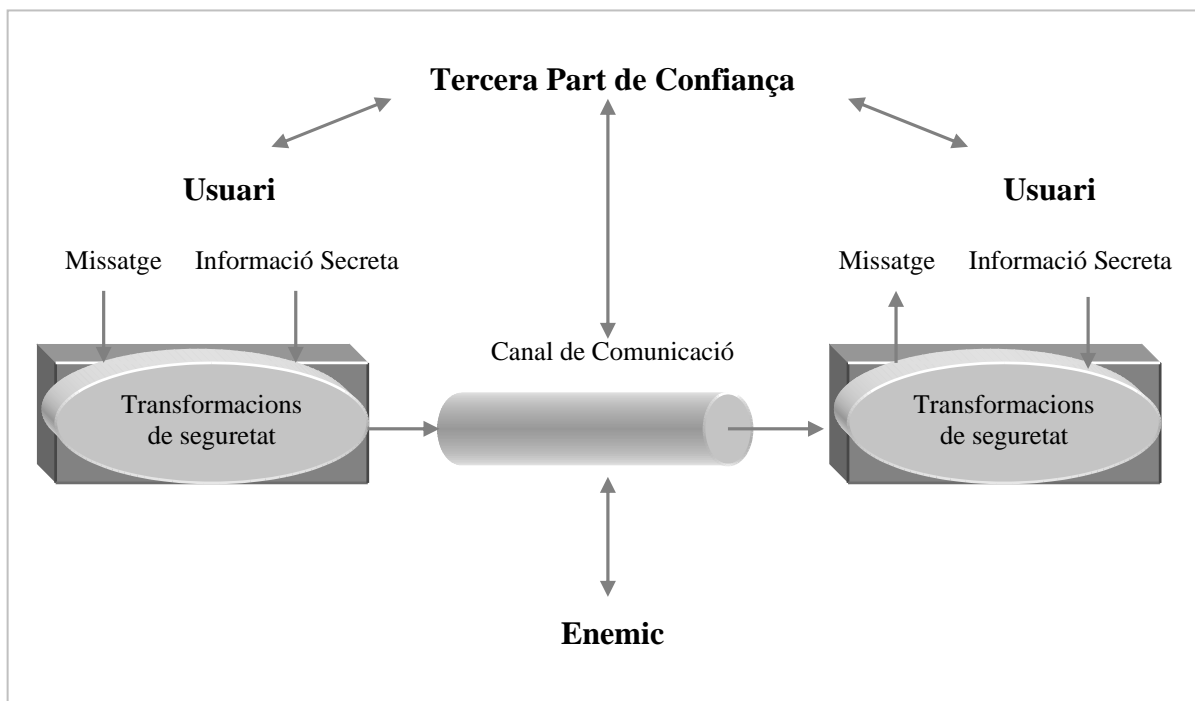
**Tercera Part de Confiança**

**Usuari**

Missatge

Informació Secreta

Transformacions de seguretat

Canal de Comunicació

**Usuari**

Missatge

Informació Secreta

Transformacions de seguretat

**Enemic**